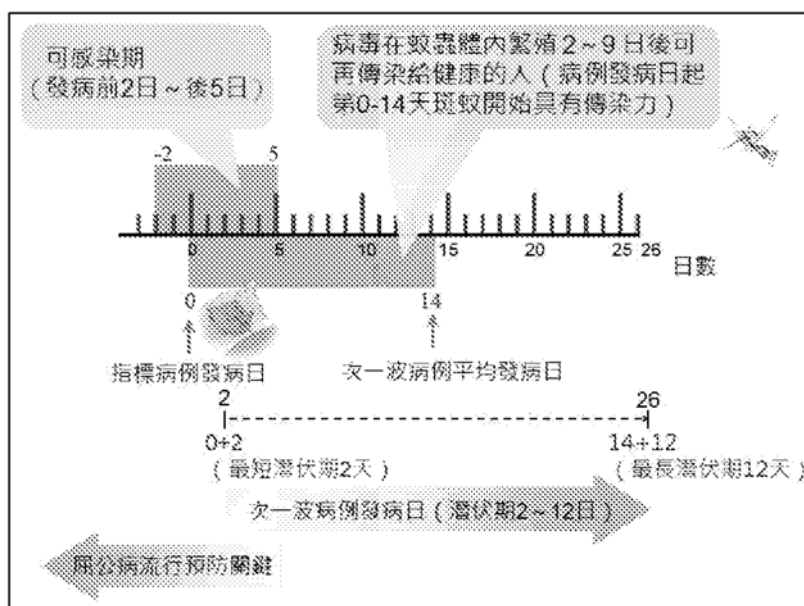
可感染期
（發病前2日～後5日）

病毒在蚊蟲體內繁殖 2～9 日後可再傳染給健康的人（病例發病日起第0-14天斑蚊開始具有傳染力）

-2
5

0
5
10
15
20
25
26
日數

0
14

指標病例發病日
次一波病例平均發病日

2
26
0+2
14+12
（最短潛伏期2天）
（最長潛伏期12天）

次一波病例發病日（潛伏期2～12日）

厲公病流行預防關鍵